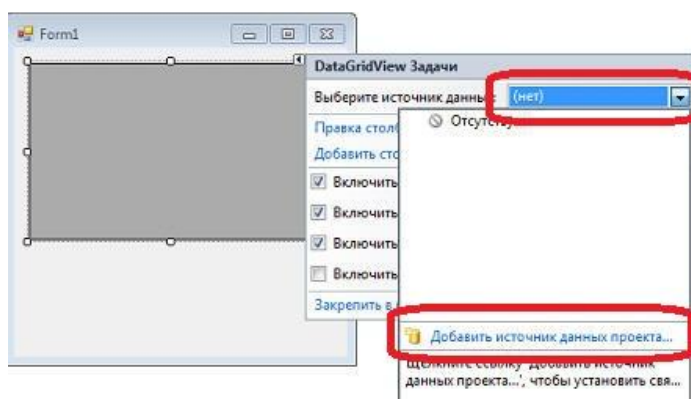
Form1

DataGridView Задачи

Выберите источник данных: (нет)

Правка стол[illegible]

Добавить сто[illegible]

Включить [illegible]

Включить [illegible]

Включить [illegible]

Включить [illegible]

Закрепить в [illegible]

Отсутству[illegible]

Добавить источник данных проекта...

Щелкните ссылку "Добавить источник данных проекта...", чтобы установить свя...